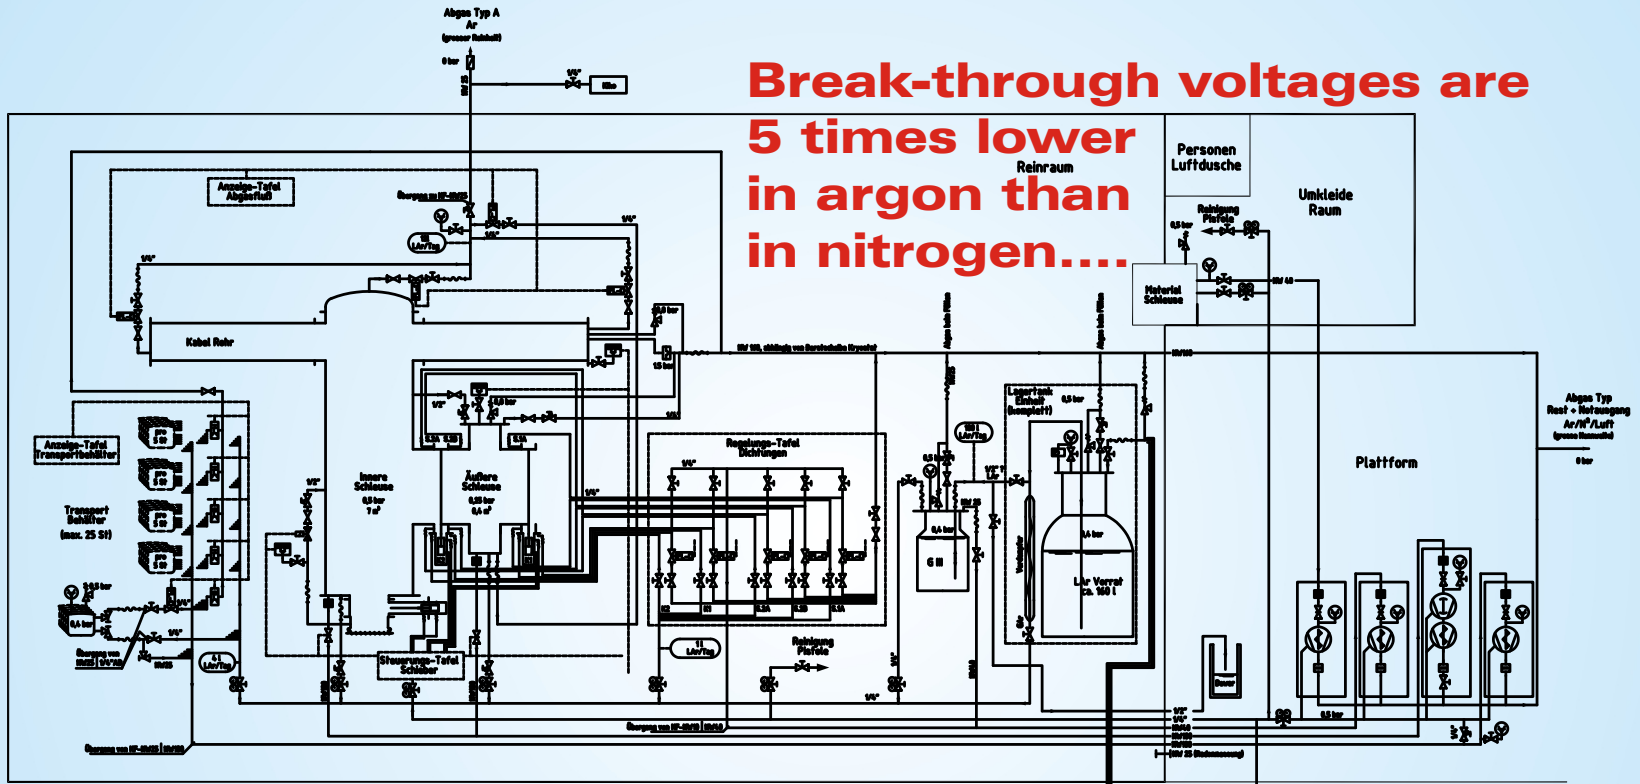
Break-through voltages are 5 times lower in argon than in nitrogen....

Abgas Typ A
Ar
(grosser Reinheit)

Personen Luftdusche

Reinraum

Umkleide Raum

Reinigung Pistole

Material Schleuse

Anzeige-Tafel Abgasfluß

Kabel Rohr

Anzeige-Tafel Transportbehälter

Transport Behälter (max. 25 St)

Innere Schleuse

Äußere Schleuse

Regelungs-Tafel Dichtungen

Steuerungs-Tafel Schieber

Reinigung Pistole

Lagertank Einheit (komplett)

LAr Vorrat ca. 160 l

Plattform

Abgas Typ Rest + Notausgang Ar/N²/Luft

6 ll

Dewar